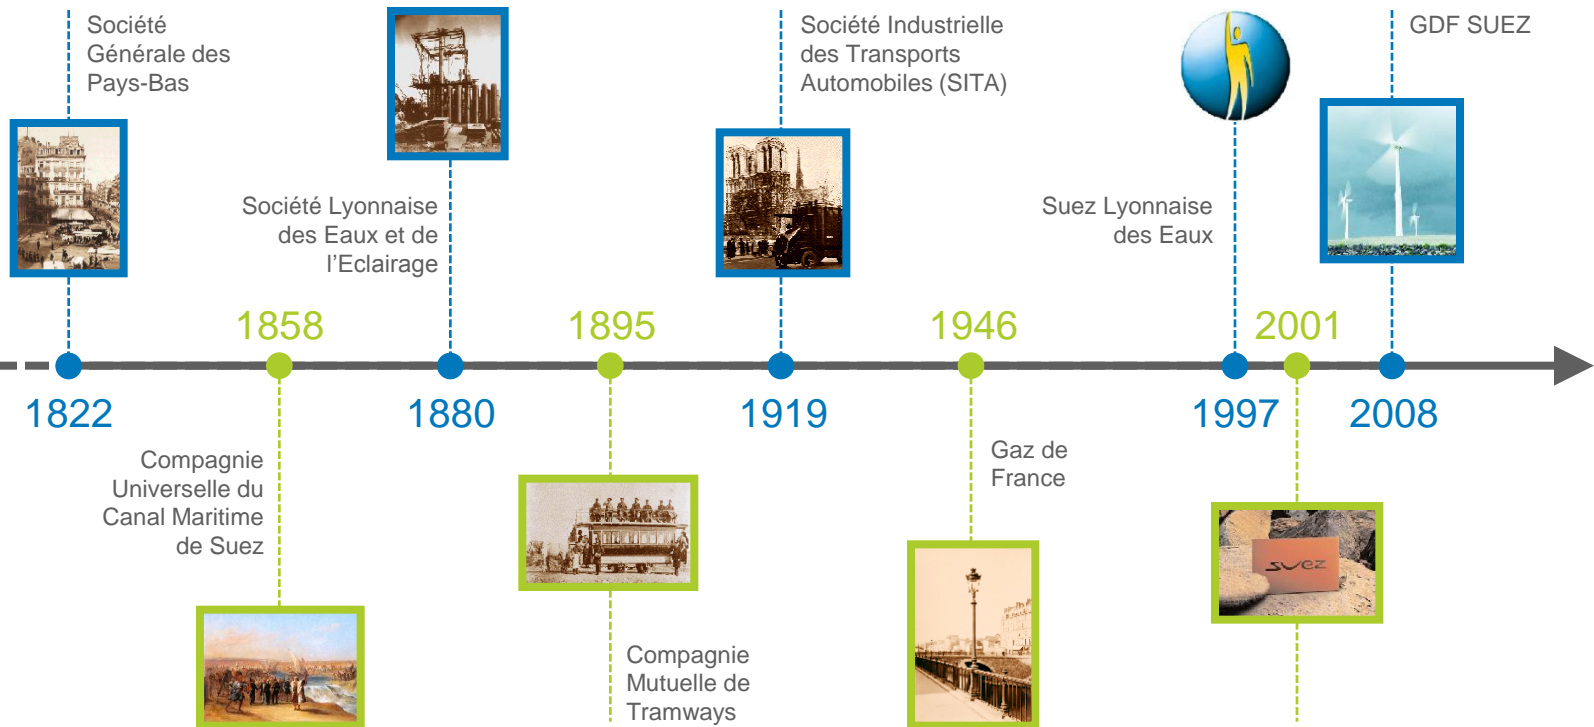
Société Générale des Pays-Bas

Société Lyonnaise des Eaux et de l'Eclairage

Société Industrielle des Transports Automobiles (SITA)

Suez Lyonnaise des Eaux

GDF SUEZ

1858

1895

1946

2001

1822

1880

1919

1997

2008

Compagnie Universelle du Canal Maritime de Suez

Compagnie Mutuelle de Tramways

Gaz de France

suez